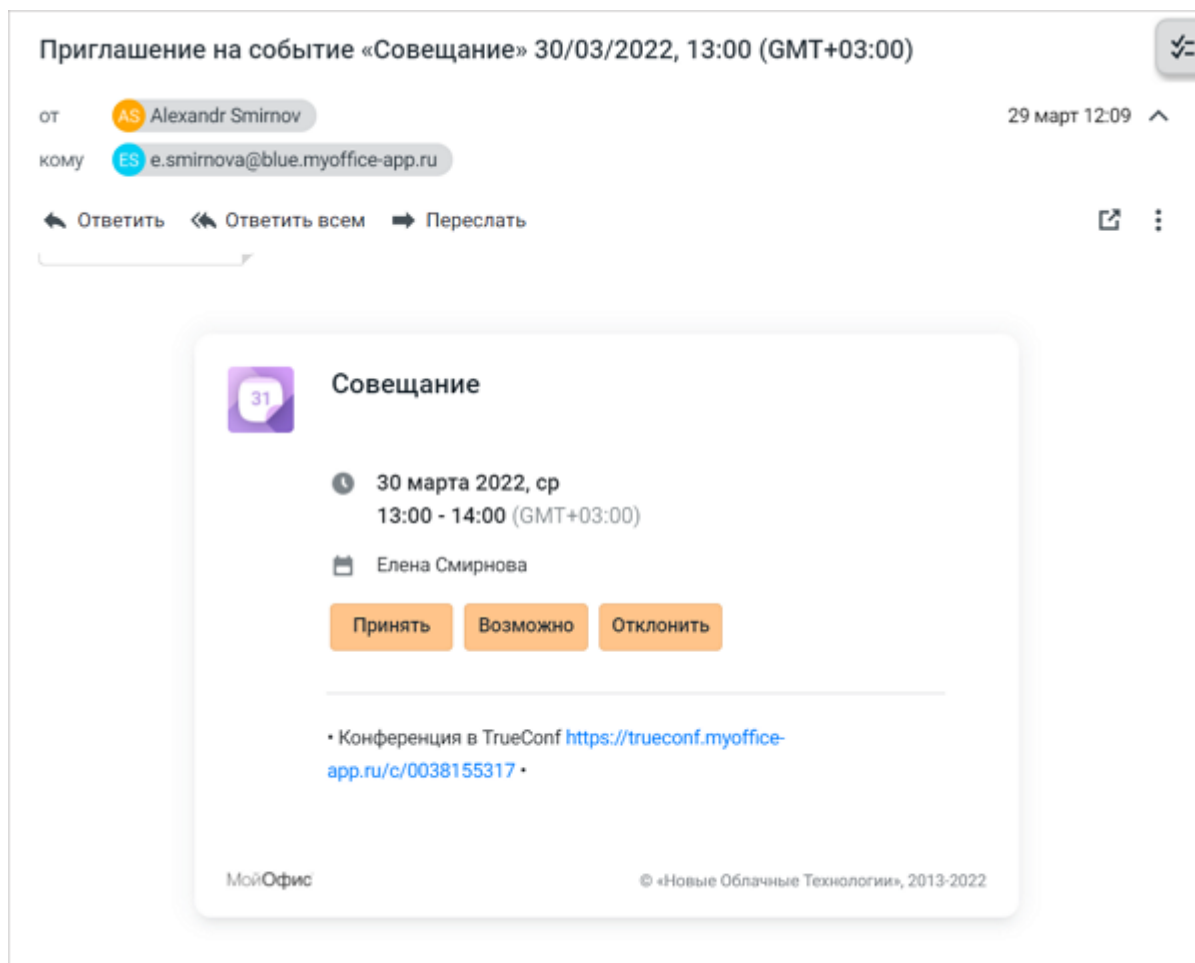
Приглашение на событие «Совещание» 30/03/2022, 13:00 (GMT+03:00)

от AS Alexandr Smirnov

29 март 12:09

кому ES e.smirnova@blue.myoffice-app.ru

Ответить Ответить всем Переслать

31

Совещание

30 марта 2022, ср
13:00 - 14:00 (GMT+03:00)

Елена Смирнова

Принять Возможно Отклонить

• Конференция в TrueConf https://trueconf.myoffice-app.ru/c/0038155317 •

МойОфис

© «Новые Облачные Технологии», 2013-2022